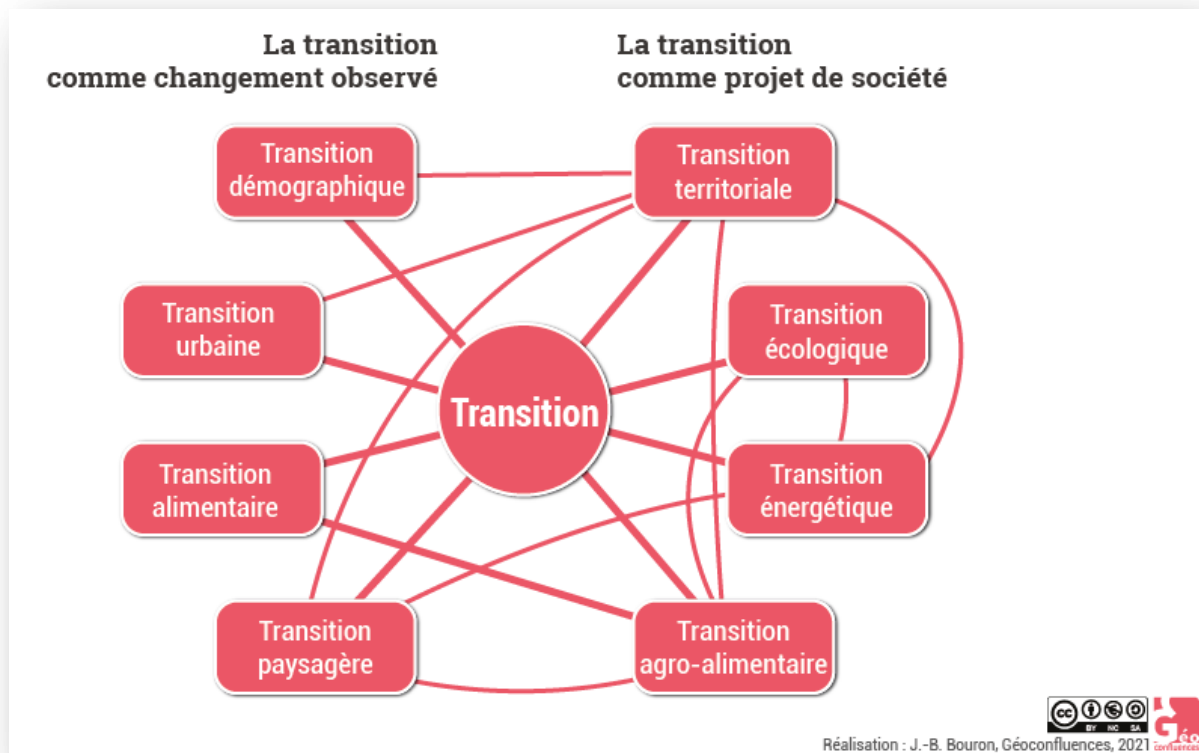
La transition comme changement observé

La transition comme projet de société

Transition démographique

Transition territoriale

Transition urbaine

Transition écologique

Transition

Transition alimentaire

Transition énergétique

Transition paysagère

Transition agro-alimentaire

BY NC SA

Réalisation : J.-B. Bouron, Géoconfluences, 2021